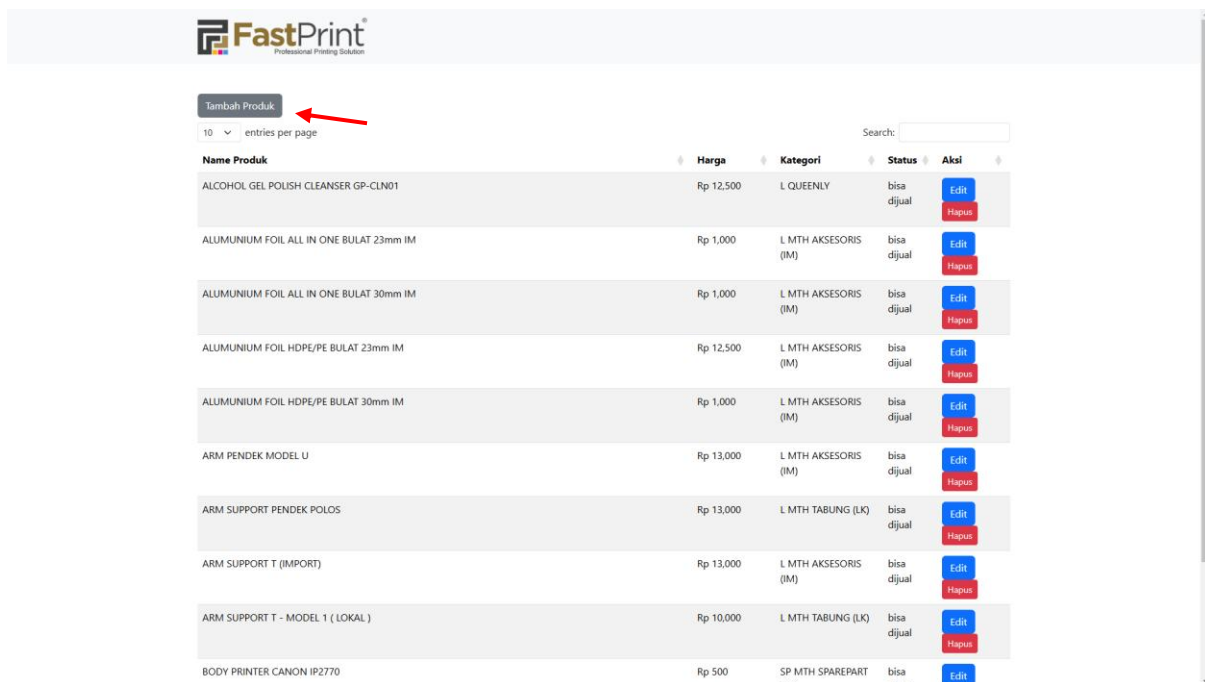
FastPrint®
Professional Printing Solution

Tambah Produk

10 entries per page

Search:

| Name Produk | Harga | Kategori | Status | Aksi |
|---|---|---|---|---|
| ALCOHOL GEL POLISH CLEANSER GP-CLN01 | Rp 12,500 | L QUEENLY | bisa dijual | Edit Hapus |
| ALUMUNIUM FOIL ALL IN ONE BULAT 23mm IM | Rp 1,000 | L MTH AKSESORIS (IM) | bisa dijual | Edit Hapus |
| ALUMUNIUM FOIL ALL IN ONE BULAT 30mm IM | Rp 1,000 | L MTH AKSESORIS (IM) | bisa dijual | Edit Hapus |
| ALUMUNIUM FOIL HDPE/PE BULAT 23mm IM | Rp 12,500 | L MTH AKSESORIS (IM) | bisa dijual | Edit Hapus |
| ALUMUNIUM FOIL HDPE/PE BULAT 30mm IM | Rp 1,000 | L MTH AKSESORIS (IM) | bisa dijual | Edit Hapus |
| ARM PENDEK MODEL U | Rp 13,000 | L MTH AKSESORIS (IM) | bisa dijual | Edit Hapus |
| ARM SUPPORT PENDEK POLOS | Rp 13,000 | L MTH TABUNG (LK) | bisa dijual | Edit Hapus |
| ARM SUPPORT T (IMPORT) | Rp 13,000 | L MTH AKSESORIS (IM) | bisa dijual | Edit Hapus |
| ARM SUPPORT T - MODEL 1 ( LOKAL ) | Rp 10,000 | L MTH TABUNG (LK) | bisa dijual | Edit Hapus |
| BODY PRINTER CANON IP2770 | Rp 500 | SP MTH SPAREPART | bisa | Edit |